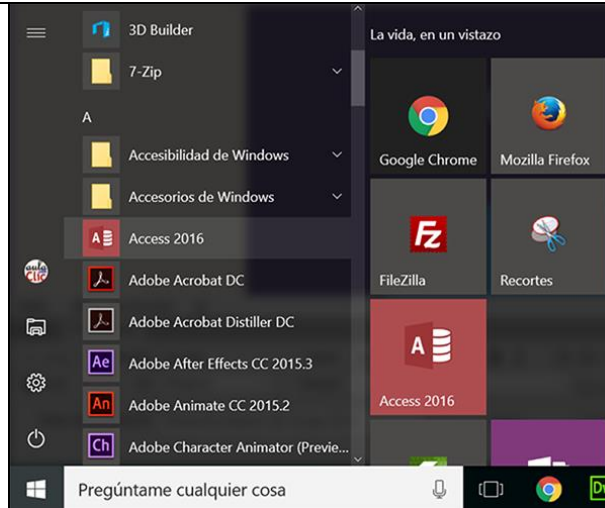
3D Builder
7-Zip
A
Accesibilidad de Windows
Accesorios de Windows
Access 2016
Adobe Acrobat DC
Adobe Acrobat Distiller DC
Adobe After Effects CC 2015.3
Adobe Animate CC 2015.2
Adobe Character Animator (Previe...

La vida, en un vistazo
Google Chrome
Mozilla Firefox
FileZilla
Recortes
Access 2016

Pregúntame cualquier cosa